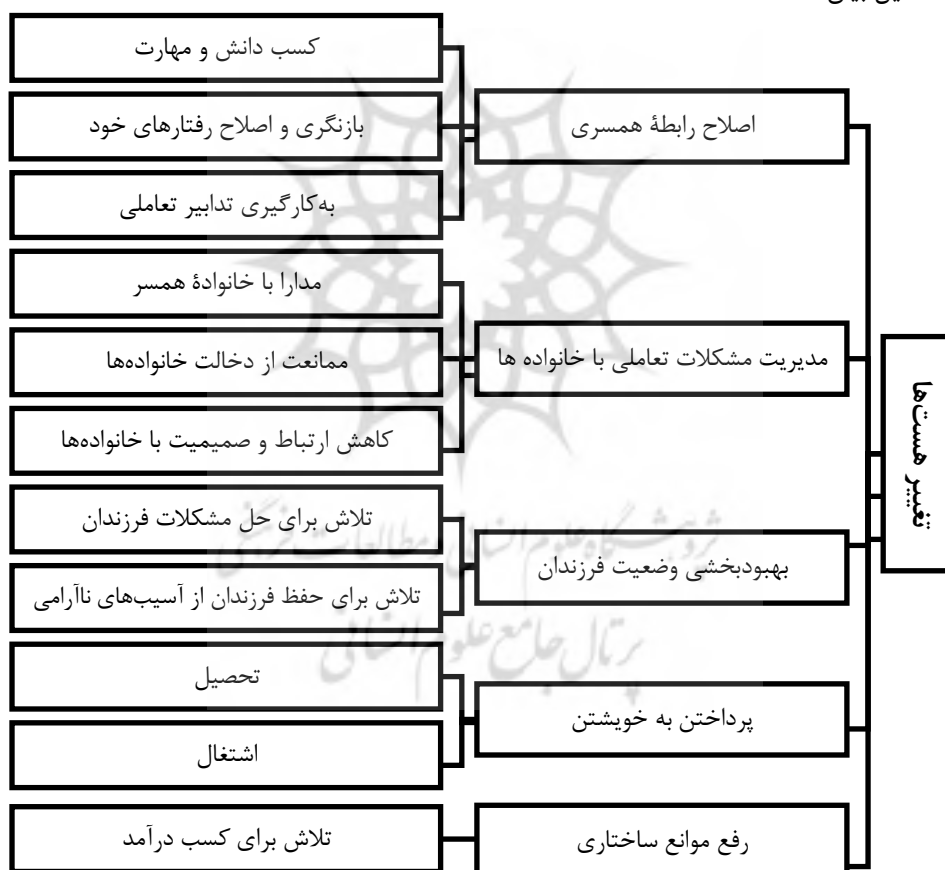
تغییر هستها

اصلاح رابطهٔ همسری
کسب دانش و مهارت
بازنگری و اصلاح رفتارهای خود
به‌کارگیری تدابیر تعاملی

مدیریت مشکلات تعاملی با خانواده ها
مدارا با خانوادهٔ همسر
ممانعت از دخالت خانواده‌ها
کاهش ارتباط و صمیمیت با خانواده‌ها

بهبودبخشی وضعیت فرزندان
تلاش برای حل مشکلات فرزندان
تلاش برای حفظ فرزندان از آسیب‌های ناآرامی

پرداختن به خویشتن
تحصیل
اشتغال

رفع موانع ساختاری
تلاش برای کسب درآمد

پژوهشگاه علوم انسانی و مطالعات فرهنگی
پرتال جامع علوم انسانی